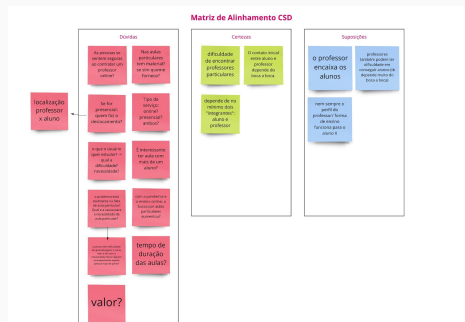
Matriz de Alinhamento CSD

Dúvidas

As pessoas se sentem seguras ao contratar um professor online?

Nas aulas particulares tem material? se sim quem fornece?

localização professor x aluno

Se for presencial quem faz o deslocamento?

Tipo de serviço: online/ presencial / ambos?

O que o usuário quer estudar? e qual a dificuldade? (necessidade)

É interessante ter aula com mais de um aluno?

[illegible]

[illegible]

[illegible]

tempo de duração das aulas?

valor?

Certezas

dificuldade de encontrar professores particulares

O contato inicial entre aluno e professor depende do boca a boca

depende de no mínimo dois "integrantes": aluno e professor

Suposições

o professor encaixa os alunos

professores também podem ter dificuldade em conseguir alunos (depende muito do boca a boca)

nem sempre o perfil do professor / forma de ensino funciona para o aluno X